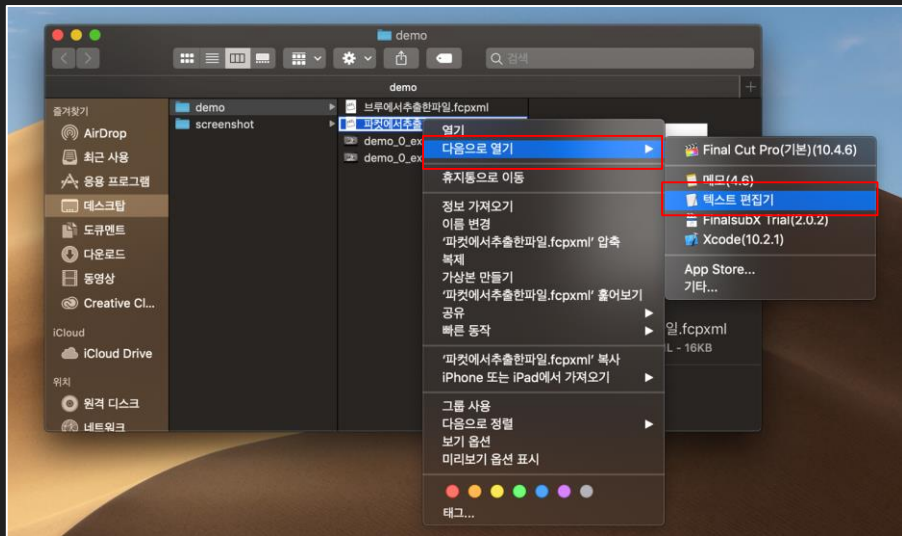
demo

검색

demo

즐겨찾기
AirDrop
최근 사용
응용 프로그램
데스크탑
도큐멘트
다운로드
동영상
Creative Cl...
iCloud
iCloud Drive
위치
원격 디스크
네트워크

demo
screenshot

브루에서추출한파일.fcpxml
파컷에서추출
demo_0_ex
demo_0_ex

열기
다음으로 열기
휴지통으로 이동
정보 가져오기
이름 변경
'파컷에서추출한파일.fcpxml' 압축
복제
가상본 만들기
'파컷에서추출한파일.fcpxml' 훑어보기
공유
빠른 동작
'파컷에서추출한파일.fcpxml' 복사
iPhone 또는 iPad에서 가져오기
그룹 사용
다음으로 정렬
보기 옵션
미리보기 옵션 표시
태그...

Final Cut Pro(기본)(10.4.6)
메모(4.6)
텍스트 편집기
FinalsubX Trial(2.0.2)
Xcode(10.2.1)
App Store...
기타...

일.fcpxml
L - 16KB